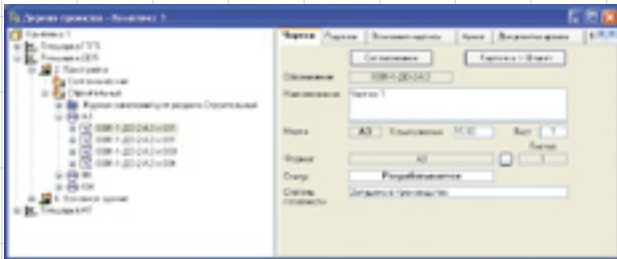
Дерево проекта - Комплекс 1

Комплекс 1
Площадка ГТП
Площадка ДКС
2. Компрессорная
Сантехническая
Строительная
Журнал замечаний для раздела Строительная
АЗ
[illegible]
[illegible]
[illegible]
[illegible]
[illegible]
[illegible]
Площадка АГУ

Чертеж | Подписи | Основная надпись | Архив | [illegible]

Согласование | Карточка > Документ

Обозначение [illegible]
Наименование Чертеж 1
Масштаб АЗ | Масштаб 1:1 | Лист 1
Формат АЗ | Листов 1
Статус Разрабатывается
Степень готовности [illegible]